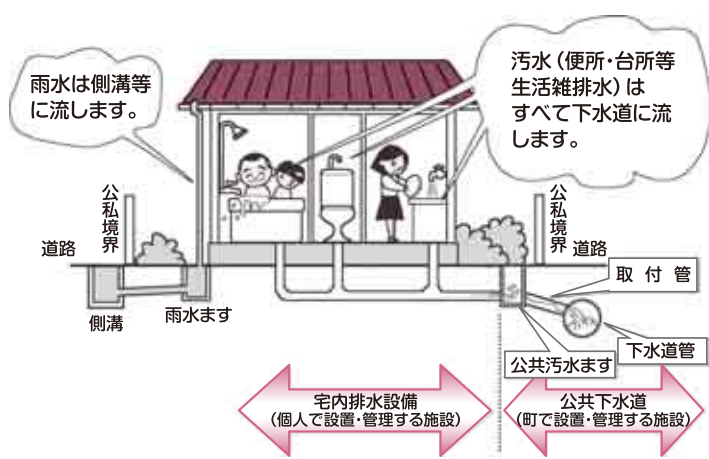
雨水は側溝等に流します。

汚水（便所・台所等生活雑排水）はすべて下水道に流します。

公私境界

道路

側溝

雨水ます

公私境界

道路

取付管

下水道管

公共汚水ます

宅内排水設備
（個人で設置・管理する施設）

公共下水道
（町で設置・管理する施設）